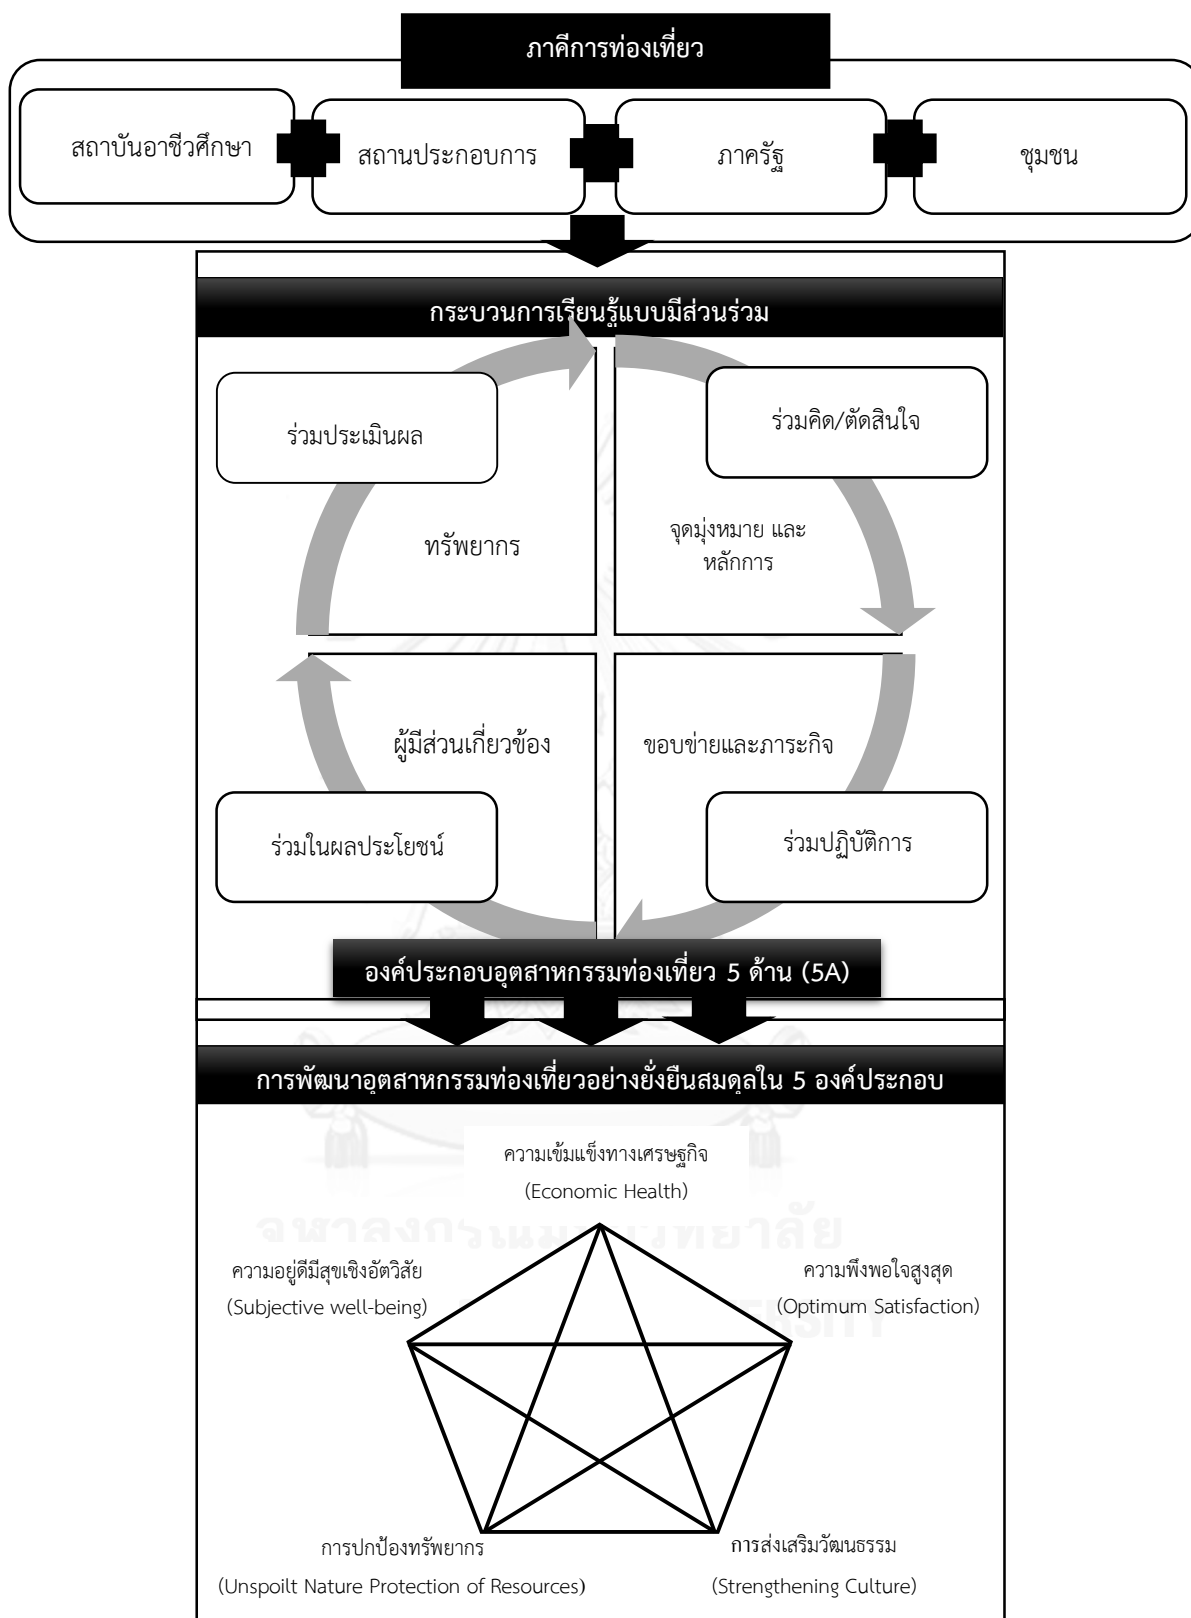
ภาคีการท่องเที่ยว

สถาบันอาชีวศึกษา

สถานประกอบการ

ภาครัฐ

ชุมชน

กระบวนการเรียนรู้แบบมีส่วนร่วม

ร่วมประเมินผล

ร่วมคิด/ตัดสินใจ

ทรัพยากร

จุดมุ่งหมาย และหลักการ

ผู้มีส่วนเกี่ยวข้อง

ขอบข่ายและภาระกิจ

ร่วมในผลประโยชน์

ร่วมปฏิบัติการ

องค์ประกอบอุตสาหกรรมท่องเที่ยว 5 ด้าน (5A)

การพัฒนาอุตสาหกรรมท่องเที่ยวอย่างยั่งยืนสมดุลใน 5 องค์ประกอบ

ความเข้มแข็งทางเศรษฐกิจ (Economic Health)

ความอยู่ดีมีสุขเชิงอัตวิสัย (Subjective well-being)

ความพึงพอใจสูงสุด (Optimum Satisfaction)

การปกป้องทรัพยากร (Unspoilt Nature Protection of Resources)

การส่งเสริมวัฒนธรรม (Strengthening Culture)